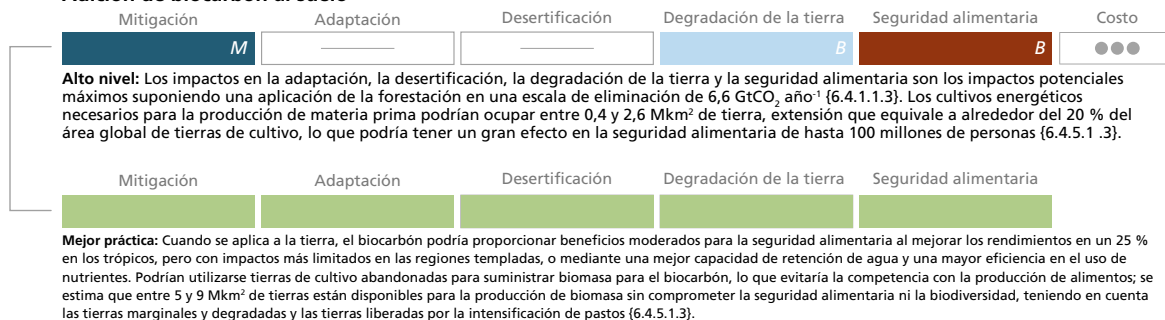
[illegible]

| Mitigación | Adaptación | Desertificación | Degradación de la tierra | Seguridad alimentaria | Costo |
|---|---|---|---|---|---|
| M | ——— | ——— | B | B | ●●● |

**Alto nivel:** Los impactos en la adaptación, la desertificación, la degradación de la tierra y la seguridad alimentaria son los impactos potenciales máximos suponiendo una aplicación de la forestación en una escala de eliminación de 6,6 GtCO$_2$ año$^{-1}$ {6.4.1.1.3}. Los cultivos energéticos necesarios para la producción de materia prima podrían ocupar entre 0,4 y 2,6 Mkm$^2$ de tierra, extensión que equivale a alrededor del 20 % del área global de tierras de cultivo, lo que podría tener un gran efecto en la seguridad alimentaria de hasta 100 millones de personas {6.4.5.1 .3}.

| Mitigación | Adaptación | Desertificación | Degradación de la tierra | Seguridad alimentaria |
|---|---|---|---|---|
| | | | | |

**Mejor práctica:** Cuando se aplica a la tierra, el biocarbón podría proporcionar beneficios moderados para la seguridad alimentaria al mejorar los rendimientos en un 25 % en los trópicos, pero con impactos más limitados en las regiones templadas, o mediante una mejor capacidad de retención de agua y una mayor eficiencia en el uso de nutrientes. Podrían utilizarse tierras de cultivo abandonadas para suministrar biomasa para el biocarbón, lo que evitaría la competencia con la producción de alimentos; se estima que entre 5 y 9 Mkm$^2$ de tierras están disponibles para la producción de biomasa sin comprometer la seguridad alimentaria ni la biodiversidad, teniendo en cuenta las tierras marginales y degradadas y las tierras liberadas por la intensificación de pastos {6.4.5.1.3}.